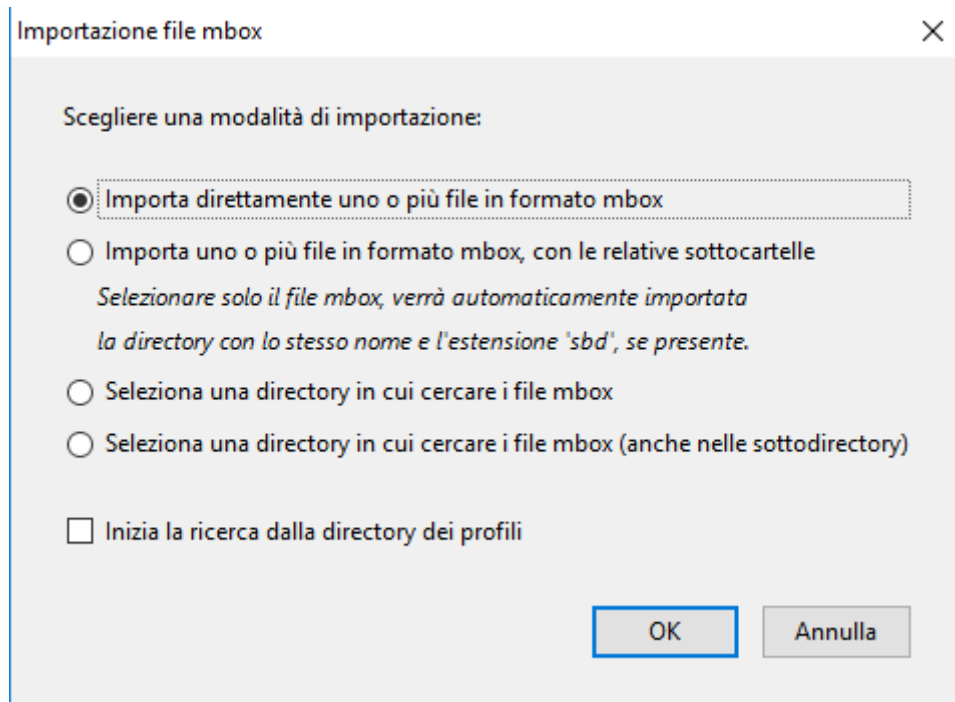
Importazione file mbox

Scegliere una modalità di importazione:

Importa direttamente uno o più file in formato mbox

Importa uno o più file in formato mbox, con le relative sottocartelle

*Selezionare solo il file mbox, verrà automaticamente importata la directory con lo stesso nome e l'estensione 'sbd', se presente.*

Seleziona una directory in cui cercare i file mbox

Seleziona una directory in cui cercare i file mbox (anche nelle sottodirectory)

Inizia la ricerca dalla directory dei profili

OK

Annulla